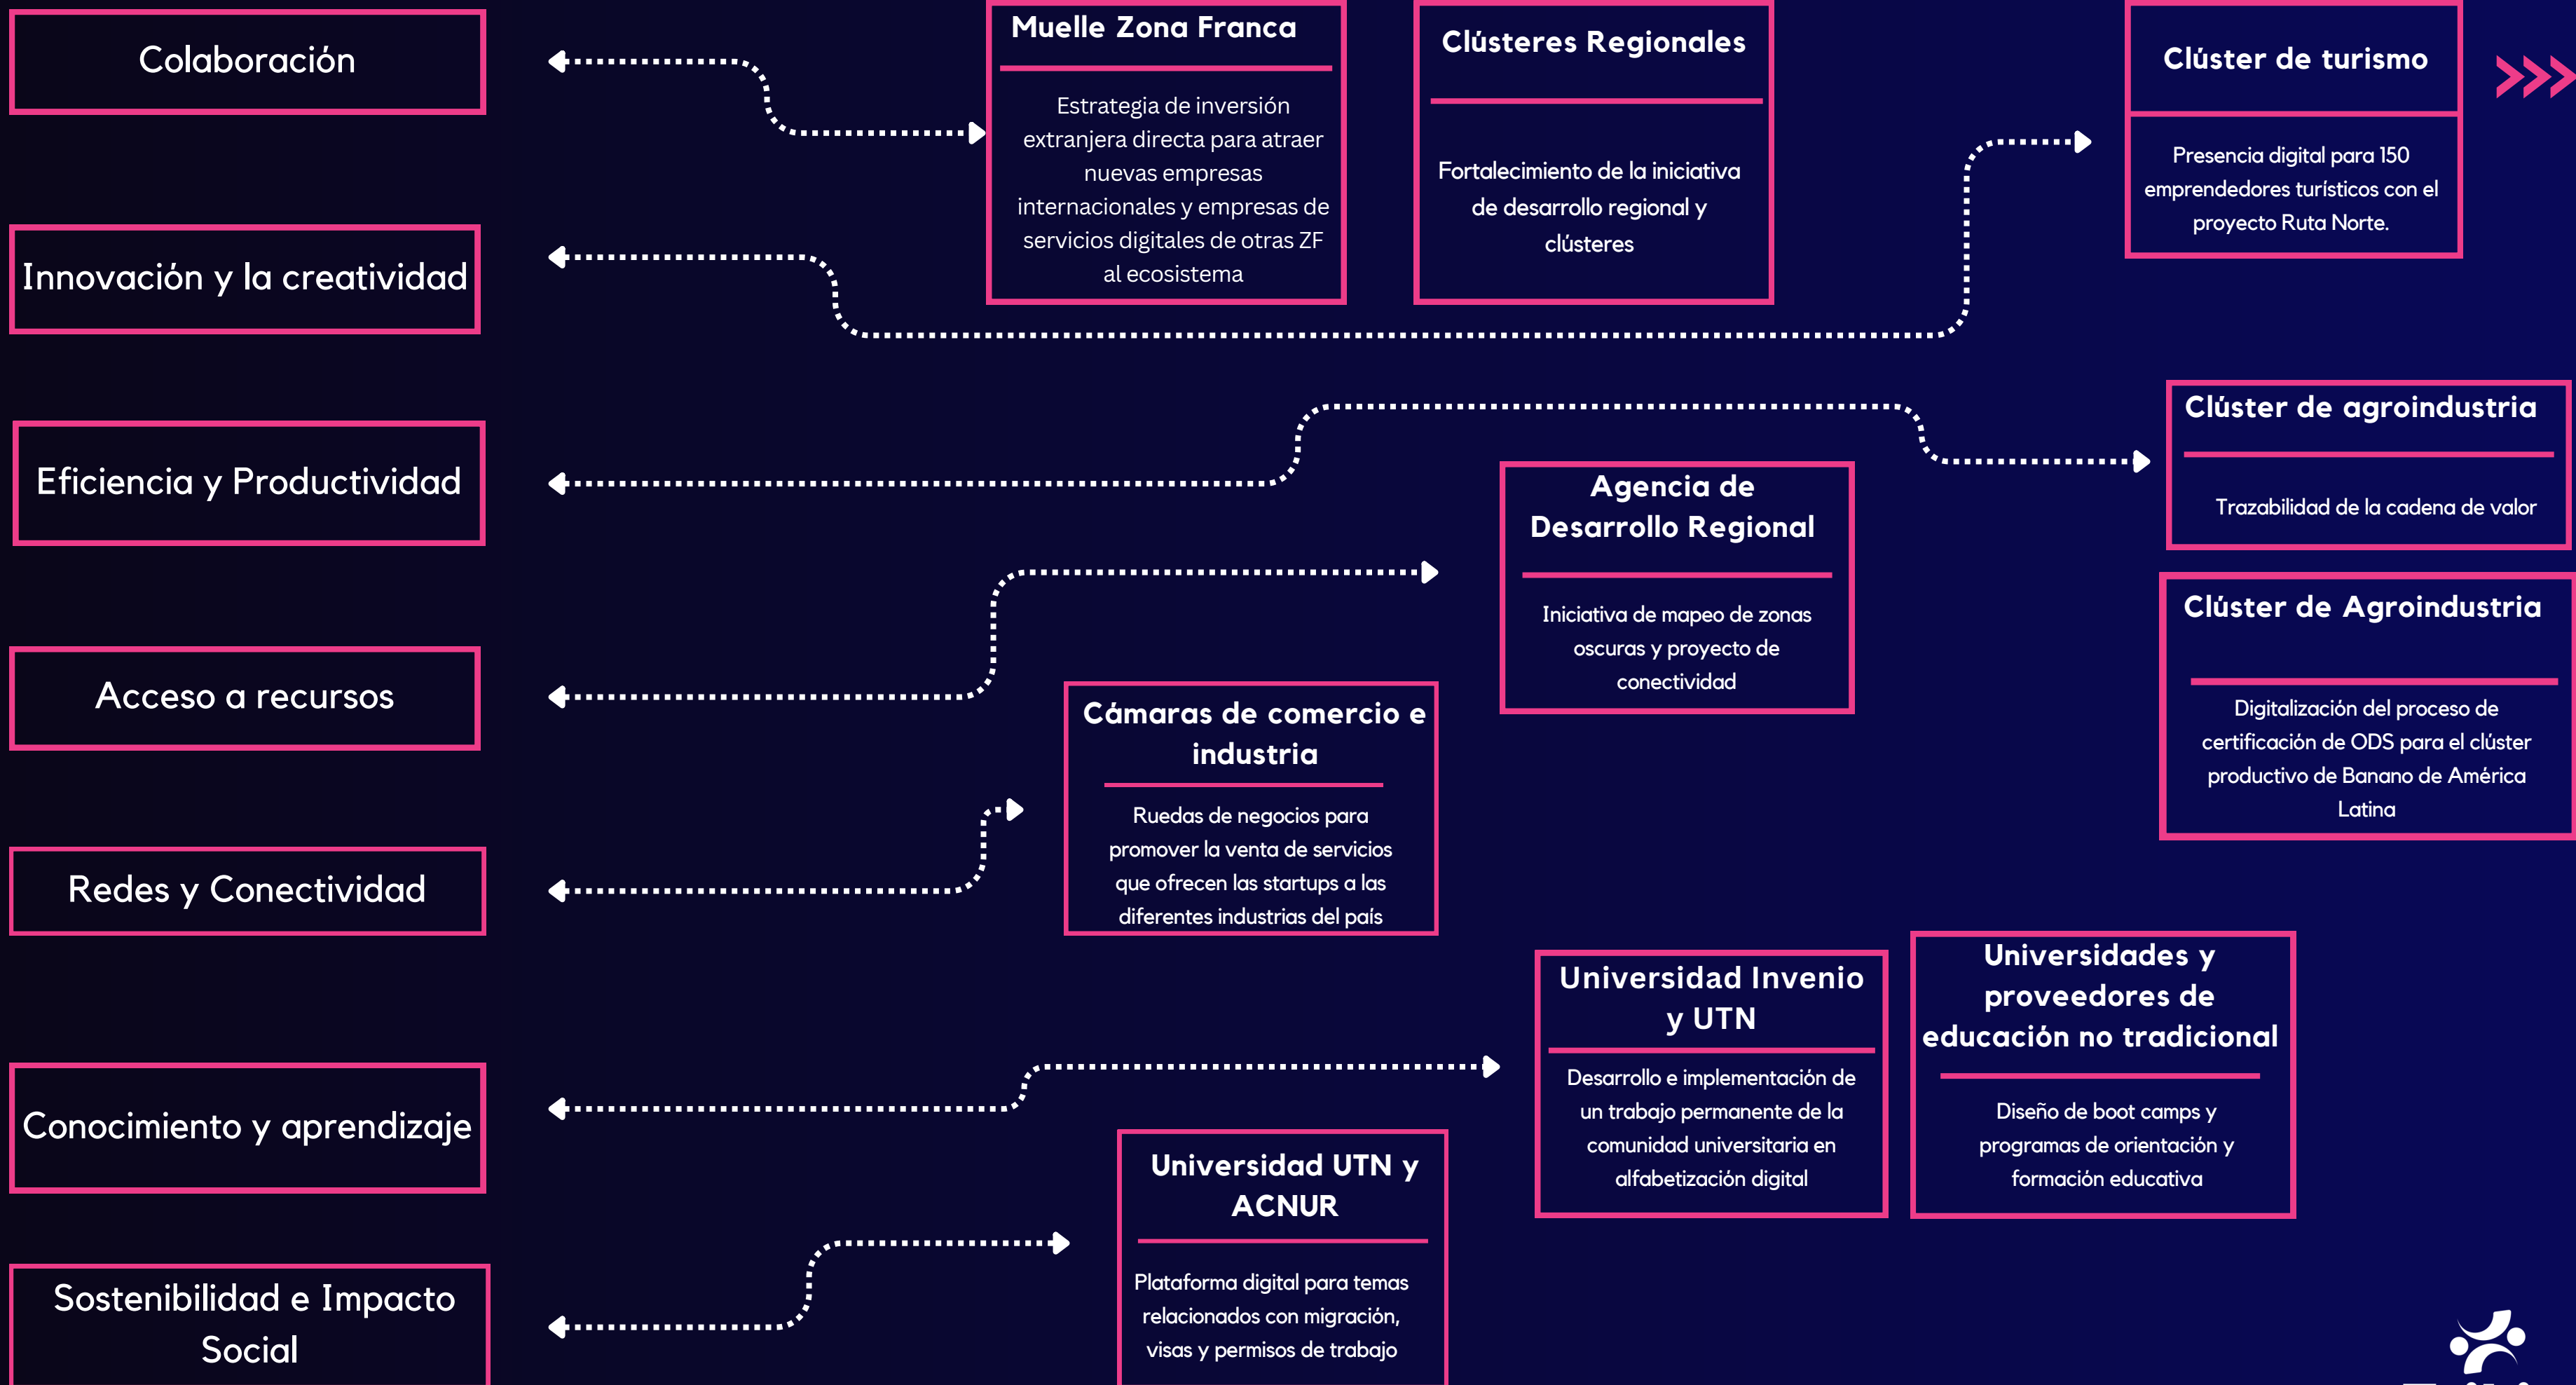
Colaboración

Innovación y la creatividad

Eficiencia y Productividad

Acceso a recursos

Redes y Conectividad

Conocimiento y aprendizaje

Sostenibilidad e Impacto Social

Muelle Zona Franca

Estrategia de inversión extranjera directa para atraer nuevas empresas internacionales y empresas de servicios digitales de otras ZF al ecosistema

Clústeres Regionales

Fortalecimiento de la iniciativa de desarrollo regional y clústeres

Clúster de turismo

Presencia digital para 150 emprendedores turísticos con el proyecto Ruta Norte.

Clúster de agroindustria

Trazabilidad de la cadena de valor

Agencia de Desarrollo Regional

Iniciativa de mapeo de zonas oscuras y proyecto de conectividad

Clúster de Agroindustria

Digitalización del proceso de certificación de ODS para el clúster productivo de Banano de América Latina

Cámaras de comercio e industria

Ruedas de negocios para promover la venta de servicios que ofrecen las startups a las diferentes industrias del país

Universidad Invenio y UTN

Desarrollo e implementación de un trabajo permanente de la comunidad universitaria en alfabetización digital

Universidades y proveedores de educación no tradicional

Diseño de boot camps y programas de orientación y formación educativa

Universidad UTN y ACNUR

Plataforma digital para temas relacionados con migración, visas y permisos de trabajo